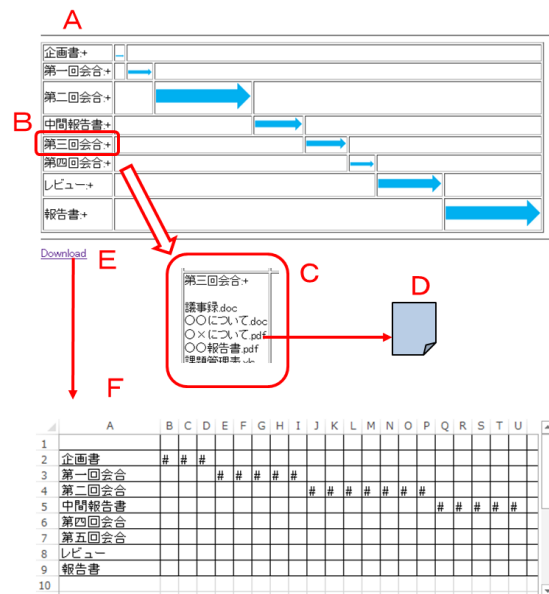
A

| 企画書↵ | | |
|---|---|---|
| 第一回会合↵ | | |
| 第二回会合↵ | | |
| 中間報告書↵ | | |
| 第三回会合↵ | | |
| 第四回会合↵ | | |
| レビュー↵ | | |
| 報告書↵ | | |

B

Download

E

C

第三回会合↵

議事録.doc
○○について.doc
○×について.pdf
○○報告書.pdf
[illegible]

D

F

| | A | B | C | D | E | F | G | H | I | J | K | L | M | N | O | P | Q | R | S | T | U |
|---|---|---|---|---|---|---|---|---|---|---|---|---|---|---|---|---|---|---|---|---|---|
| 1 | | | | | | | | | | | | | | | | | | | | | |
| 2 | 企画書 | # | # | # | | | | | | | | | | | | | | | | | |
| 3 | 第一回会合 | | | | # | # | # | # | # | | | | | | | | | | | | |
| 4 | 第二回会合 | | | | | | | | | # | # | # | # | # | # | # | | | | | |
| 5 | 中間報告書 | | | | | | | | | | | | | | | | # | # | # | # | # |
| 6 | 第四回会合 | | | | | | | | | | | | | | | | | | | | |
| 7 | 第五回会合 | | | | | | | | | | | | | | | | | | | | |
| 8 | レビュー | | | | | | | | | | | | | | | | | | | | |
| 9 | 報告書 | | | | | | | | | | | | | | | | | | | | |
| 10 | | | | | | | | | | | | | | | | | | | | | |